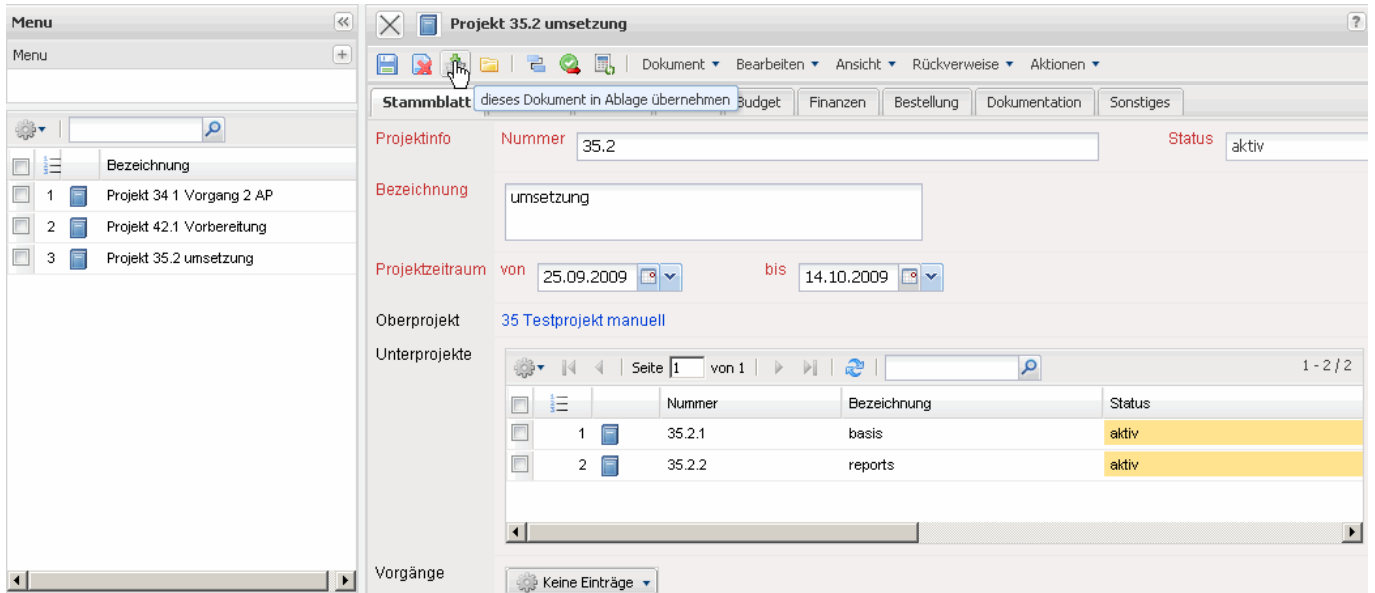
Menu

Menu

| | | | Bezeichnung |
|---|---|---|---|
| | 1 | | Projekt 34 1 Vorgang 2 AP |
| | 2 | | Projekt 42.1 Vorbereitung |
| | 3 | | Projekt 35.2 umsetzung |

Projekt 35.2 umsetzung

?

Dokument ▾ Bearbeiten ▾ Ansicht ▾ Rückverweise ▾ Aktionen ▾

Stammblatt

dieses Dokument in Ablage übernehmen

Budget Finanzen Bestellung Dokumentation Sonstiges

Projektinfo Nummer 35.2 Status aktiv

Bezeichnung umsetzung

Projektzeitraum von 25.09.2009 bis 14.10.2009

Oberprojekt 35 Testprojekt manuell

Unterprojekte

Seite 1 von 1 1 - 2 / 2

| | | | Nummer | Bezeichnung | Status |
|---|---|---|---|---|---|
| | 1 | | 35.2.1 | basis | aktiv |
| | 2 | | 35.2.2 | reports | aktiv |

Vorgänge

Keine Einträge ▾